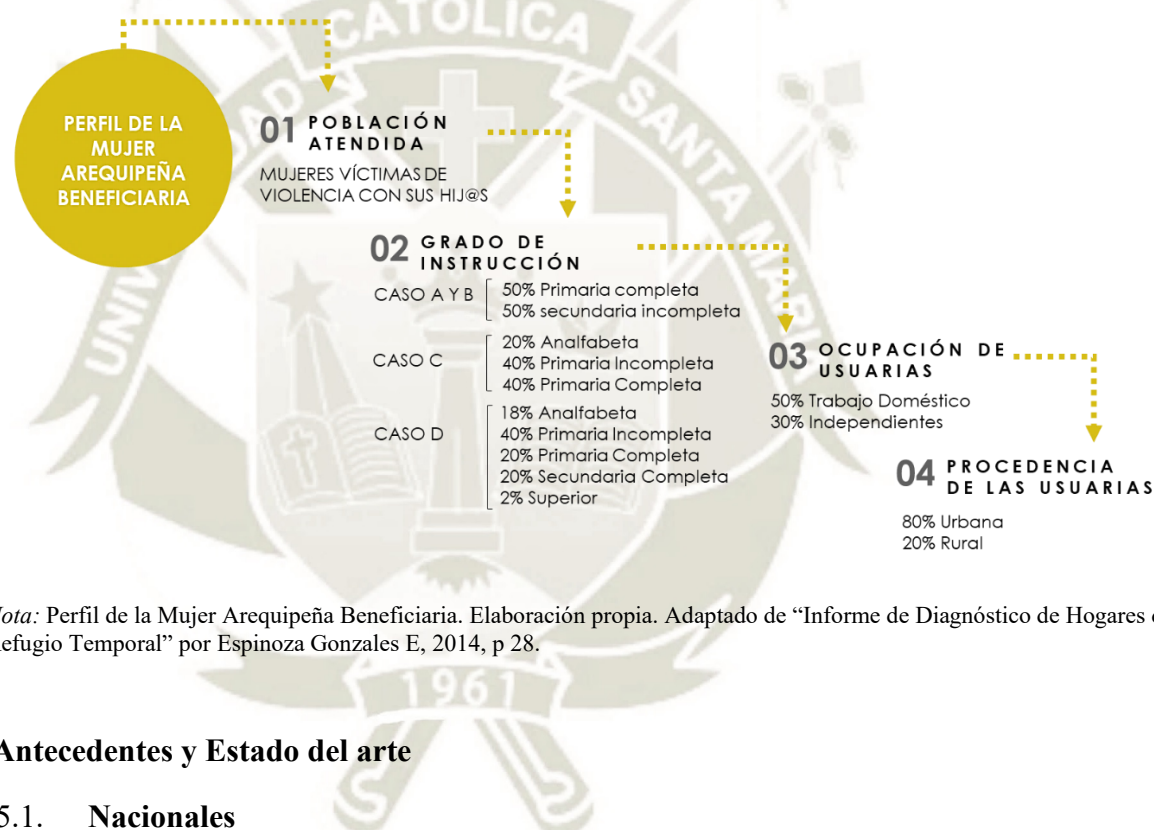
PERFIL DE LA MUJER AREQUIPEÑA BENEFICIARIA

01 POBLACIÓN ATENDIDA

MUJERES VÍCTIMAS DE VIOLENCIA CON SUS HIJ@S

02 GRADO DE INSTRUCCIÓN

CASO A Y B
50% Primaria completa
50% secundaria incompleta

CASO C
20% Analfabeta
40% Primaria Incompleta
40% Primaria Completa

CASO D
18% Analfabeta
40% Primaria Incompleta
20% Primaria Completa
20% Secundaria Completa
2% Superior

03 OCUPACIÓN DE USUARIAS

50% Trabajo Doméstico
30% Independientes

04 PROCEDENCIA DE LAS USUARIAS

80% Urbana
20% Rural

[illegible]ota: Perfil de la Mujer Arequipeña Beneficiaria. Elaboración propia. Adaptado de "Informe de Diagnóstico de Hogares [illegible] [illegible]efugio Temporal" por Espinoza Gonzales E, 2014, p 28.

Antecedentes y Estado del arte

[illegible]5.1. Nacionales